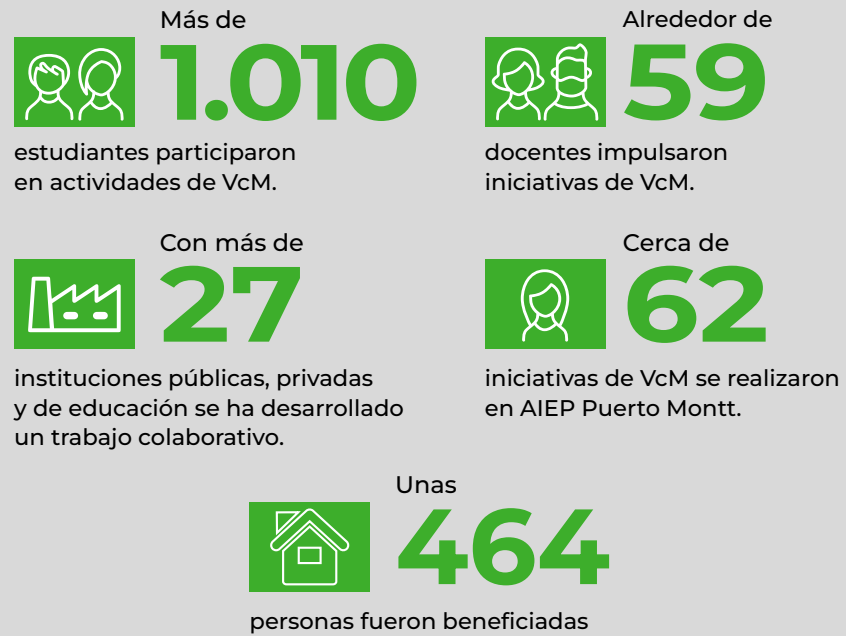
Más de
1.010
estudiantes participaron en actividades de VcM.

Alrededor de
59
docentes impulsaron iniciativas de VcM.

Con más de
27
instituciones públicas, privadas y de educación se ha desarrollado un trabajo colaborativo.

Cerca de
62
iniciativas de VcM se realizaron en AIEP Puerto Montt.

Unas
464
personas fueron beneficiadas